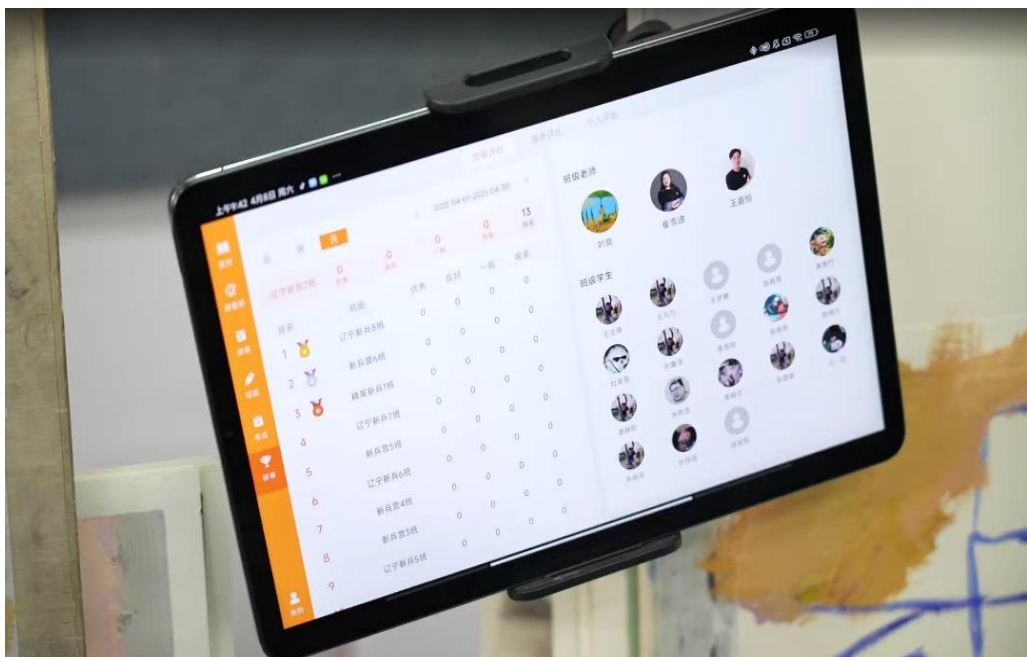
上午9:42 4月8日 周六

班级评比 服务评比 个人评比

日 周 月

2023-04-01~2023-04-30

13

辽宁新兵2班 0 0 0 0

排名 班级 优秀 良好 一般 差

1 辽宁新兵8班 0 0 0 0

2 新兵营6班 0 0 0 0

3 精英新兵1班 0 0 0 0

4 辽宁新兵7班 0 0 0 0

5 新兵营5班 0 0 0 0

6 辽宁新兵6班 0 0 0 0

7 新兵营4班 0 0 0 0

8 新兵营3班 0 0 0 0

9 辽宁新兵5班 0 0 0 0

班级老师

刘爽 崔杰涛 王雨恒

班级学生

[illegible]